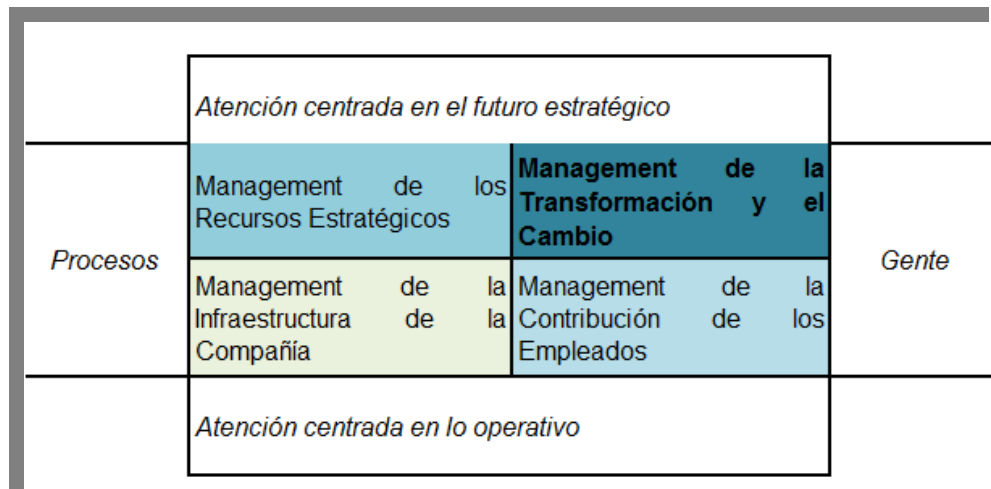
Atención centrada en el futuro estratégico

| | | | |
|---|---|---|---|
| Procesos | Management de los Recursos Estratégicos | **Management de la Transformación y el Cambio** | Gente |
| | Management de la Infraestructura de la Compañía | Management de la Contribución de los Empleados | |

Atención centrada en lo operativo